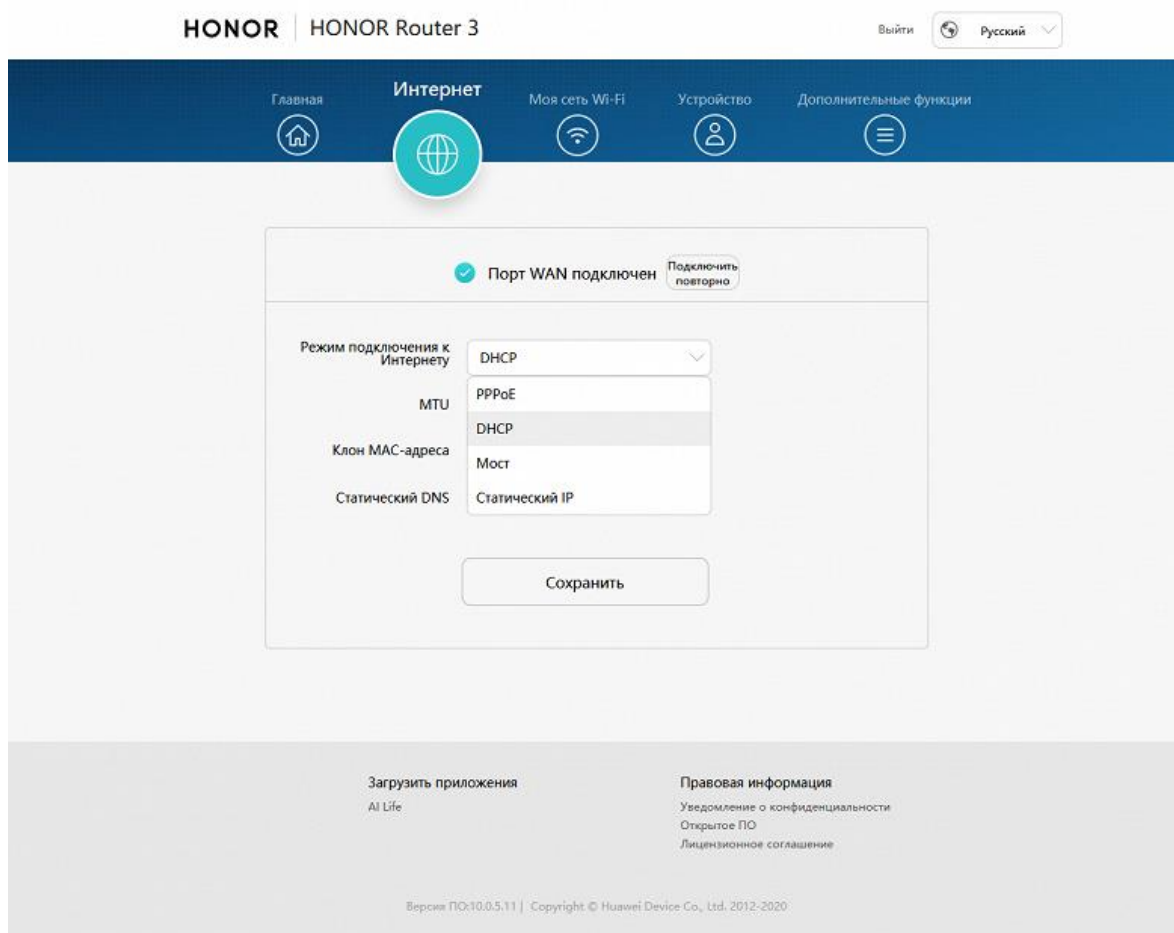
HONOR | HONOR Router 3

Выйти Русский

Главная Интернет Моя сеть Wi-Fi Устройство Дополнительные функции

Порт WAN подключен Подключить повторно

Режим подключения к Интернету DHCP

PPPoE
DHCP
Мост
Статический IP

MTU

Клон MAC-адреса

Статический DNS

Сохранить

Загрузить приложения
AI Life

Правовая информация
Уведомление о конфиденциальности
Открытое ПО
Лицензионное соглашение

Версия ПО:10.0.5.11 | Copyright © Huawei Device Co., Ltd. 2012-2020